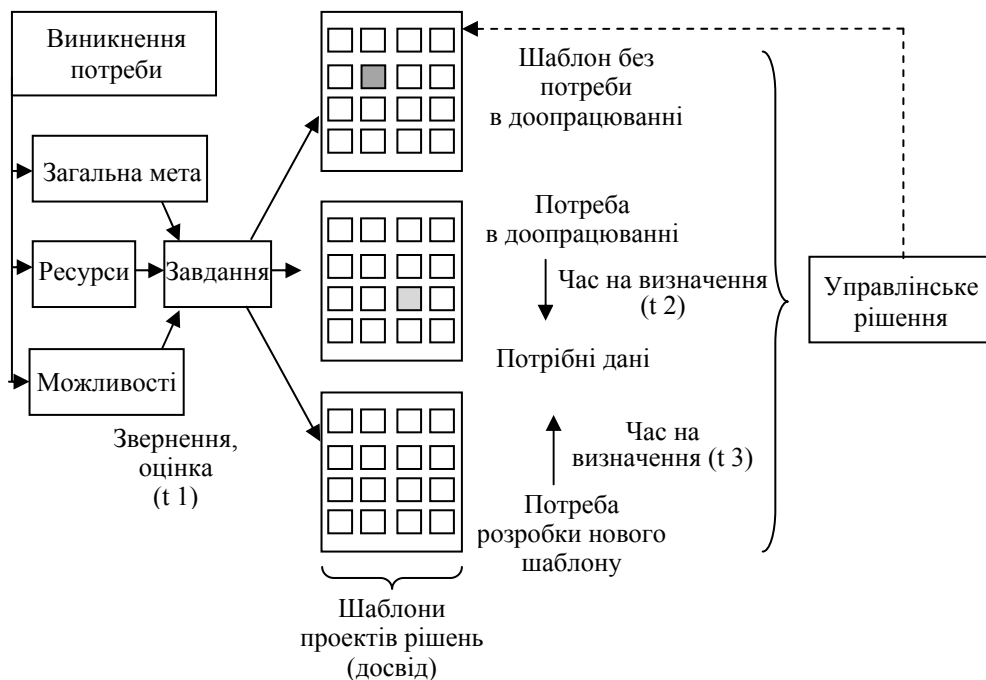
Виникнення потреби

Загальна мета

Ресурси

Завдання

Можливості

Звернення, оцінка (t 1)

Шаблон без потреби в доопрацюванні

Потреба в доопрацюванні

Час на визначення (t 2)

Потрібні дані

Час на визначення (t 3)

Потреба розробки нового шаблону

Шаблони проектів рішень (досвід)

Управлінське рішення